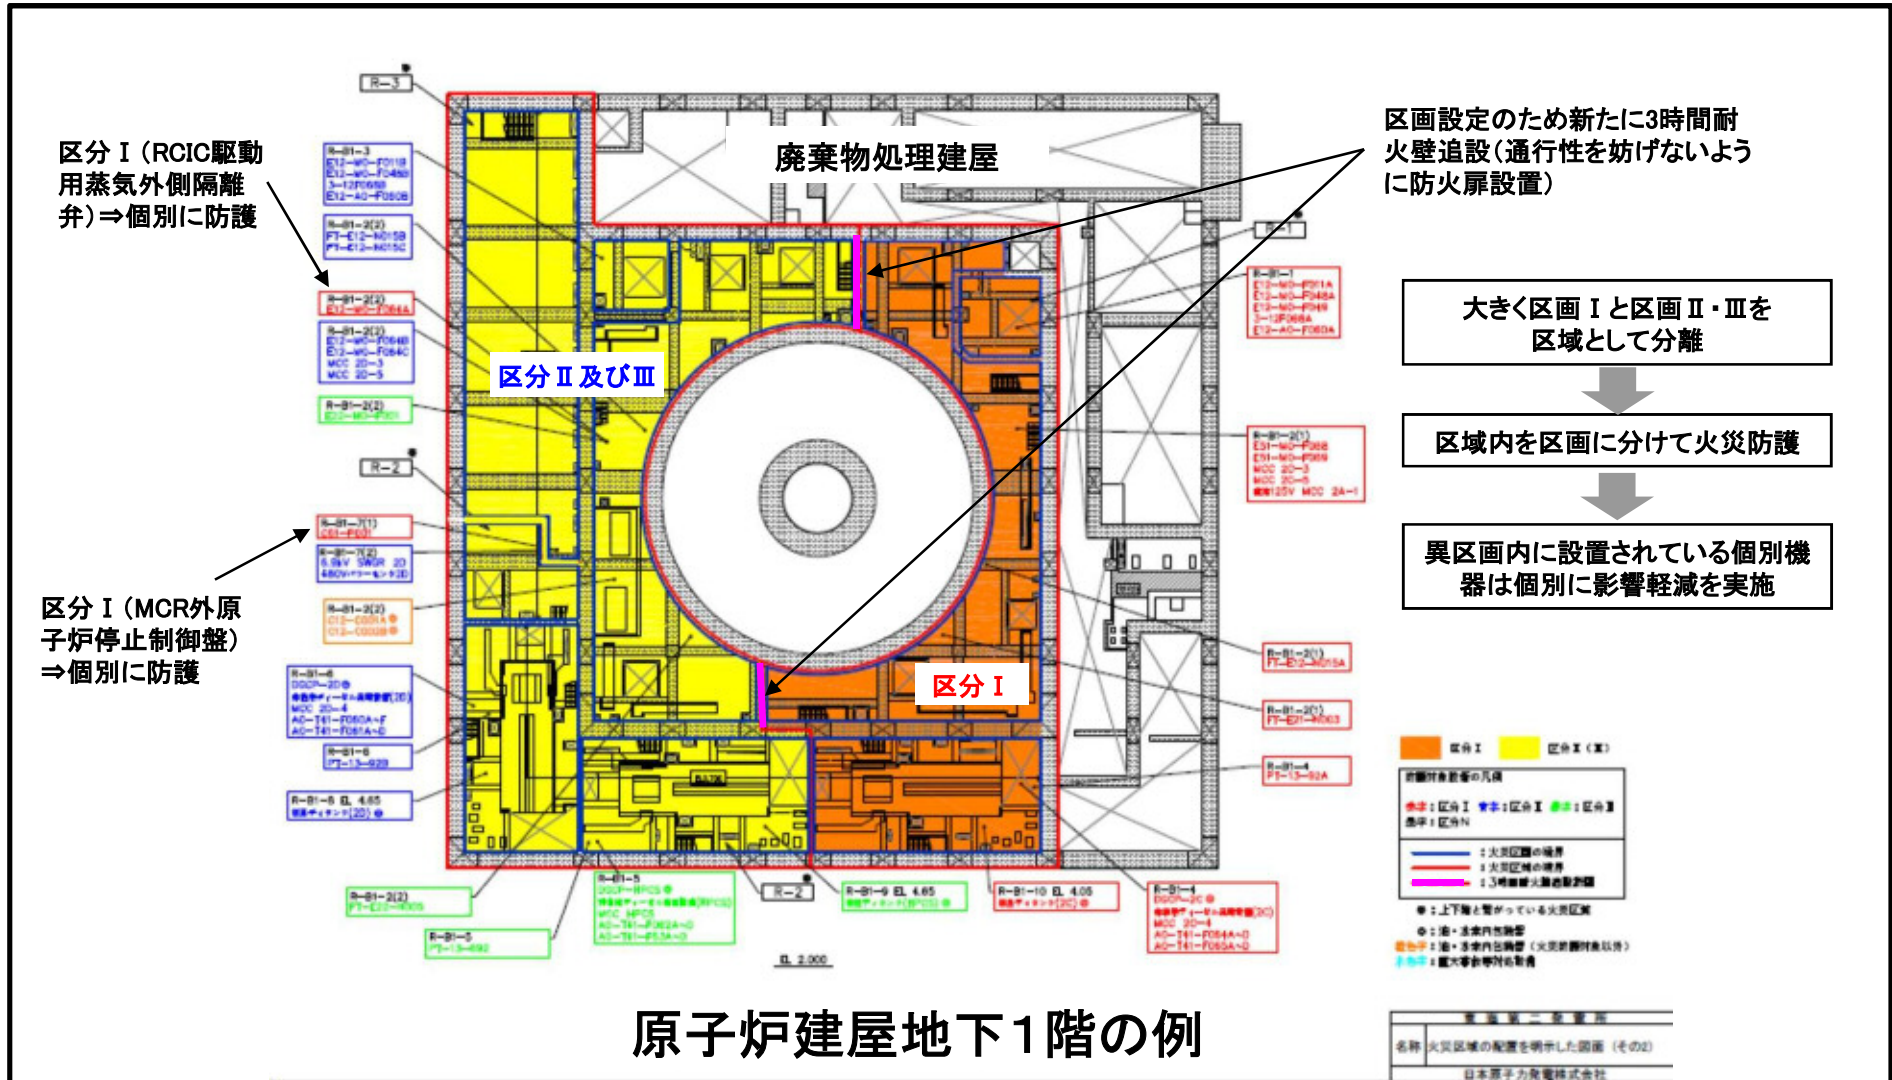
区分Ⅰ（RCIC駆動用蒸気外側隔離弁）⇒個別に防護

廃棄物処理建屋

区画設定のため新たに3時間耐火壁追設（通行性を妨げないように防火扉設置）

大きく区画Ⅰと区画Ⅱ・Ⅲを区域として分離

区域内を区画に分けて火災防護

異区画内に設置されている個別機器は個別に影響軽減を実施

区分Ⅱ及びⅢ

区分Ⅰ

区分Ⅰ（MCR外原子炉停止制御盤）⇒個別に防護

R−3

R−2

R−1

R−2

EL 2.000

原子炉建屋地下１階の例

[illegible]